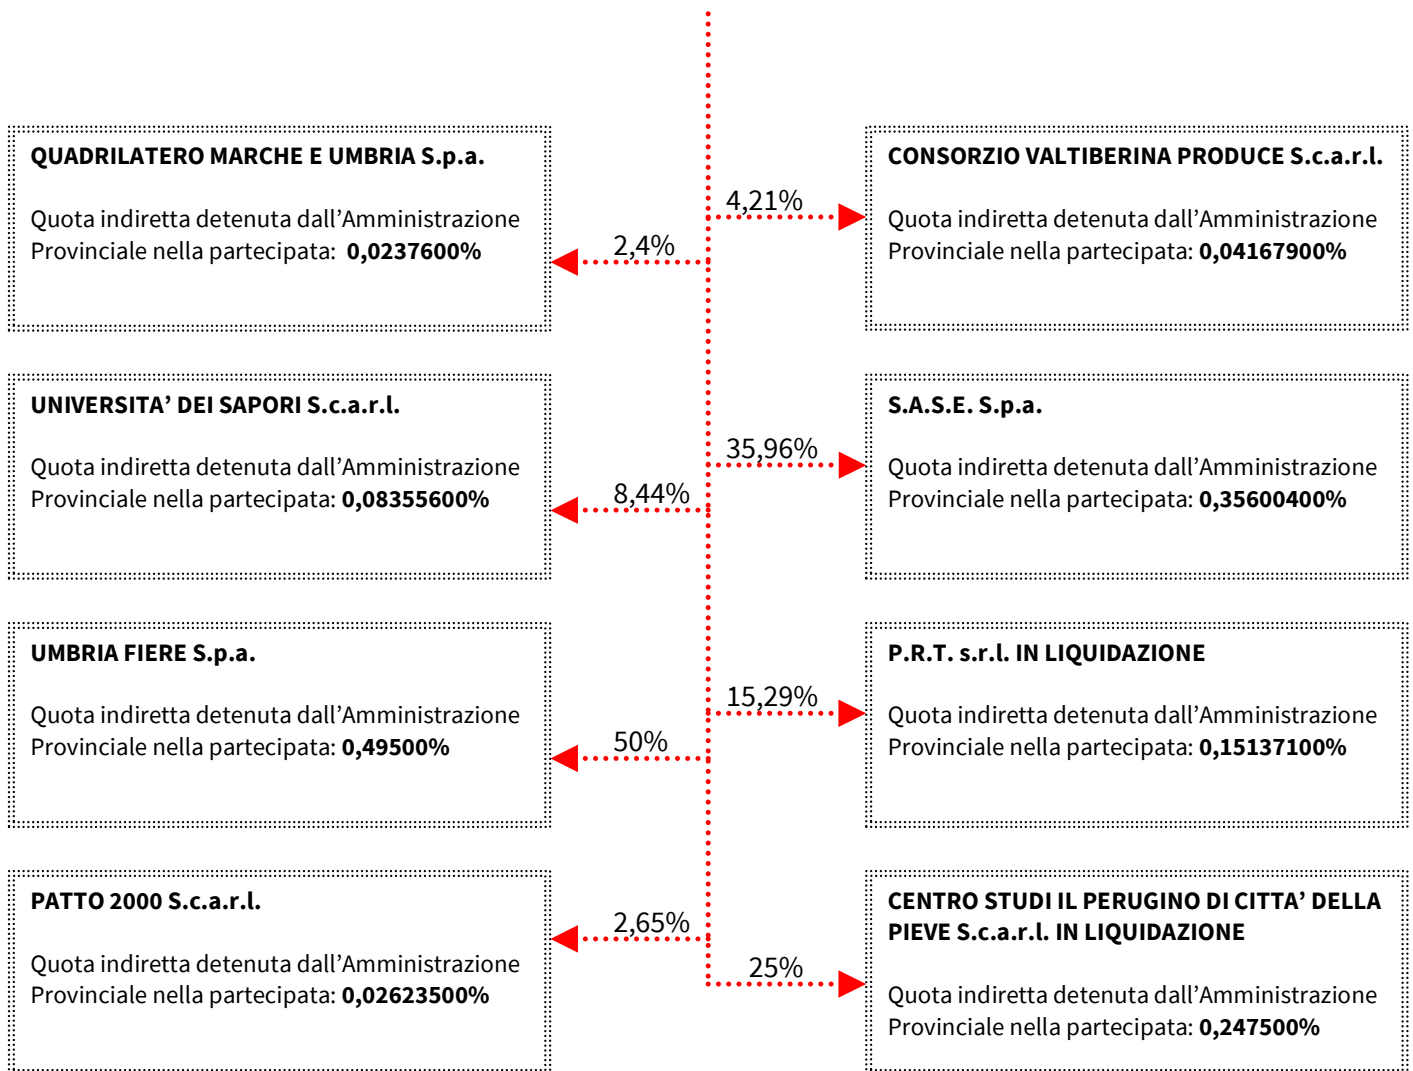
**QUADRILATERO MARCHE E UMBRIA S.p.a.**

Quota indiretta detenuta dall'Amministrazione Provinciale nella partecipata: **0,0237600%**

2,4%

4,21%

**CONSORZIO VALTIBERINA PRODUCE S.c.a.r.l.**

Quota indiretta detenuta dall'Amministrazione Provinciale nella partecipata: **0,04167900%**

**UNIVERSITA' DEI SAPORI S.c.a.r.l.**

Quota indiretta detenuta dall'Amministrazione Provinciale nella partecipata: **0,08355600%**

8,44%

35,96%

**S.A.S.E. S.p.a.**

Quota indiretta detenuta dall'Amministrazione Provinciale nella partecipata: **0,35600400%**

**UMBRIA FIERE S.p.a.**

Quota indiretta detenuta dall'Amministrazione Provinciale nella partecipata: **0,49500%**

50%

15,29%

**P.R.T. s.r.l. IN LIQUIDAZIONE**

Quota indiretta detenuta dall'Amministrazione Provinciale nella partecipata: **0,15137100%**

**PATTO 2000 S.c.a.r.l.**

Quota indiretta detenuta dall'Amministrazione Provinciale nella partecipata: **0,02623500%**

2,65%

25%

**CENTRO STUDI IL PERUGINO DI CITTA' DELLA PIEVE S.c.a.r.l. IN LIQUIDAZIONE**

Quota indiretta detenuta dall'Amministrazione Provinciale nella partecipata: **0,247500%**